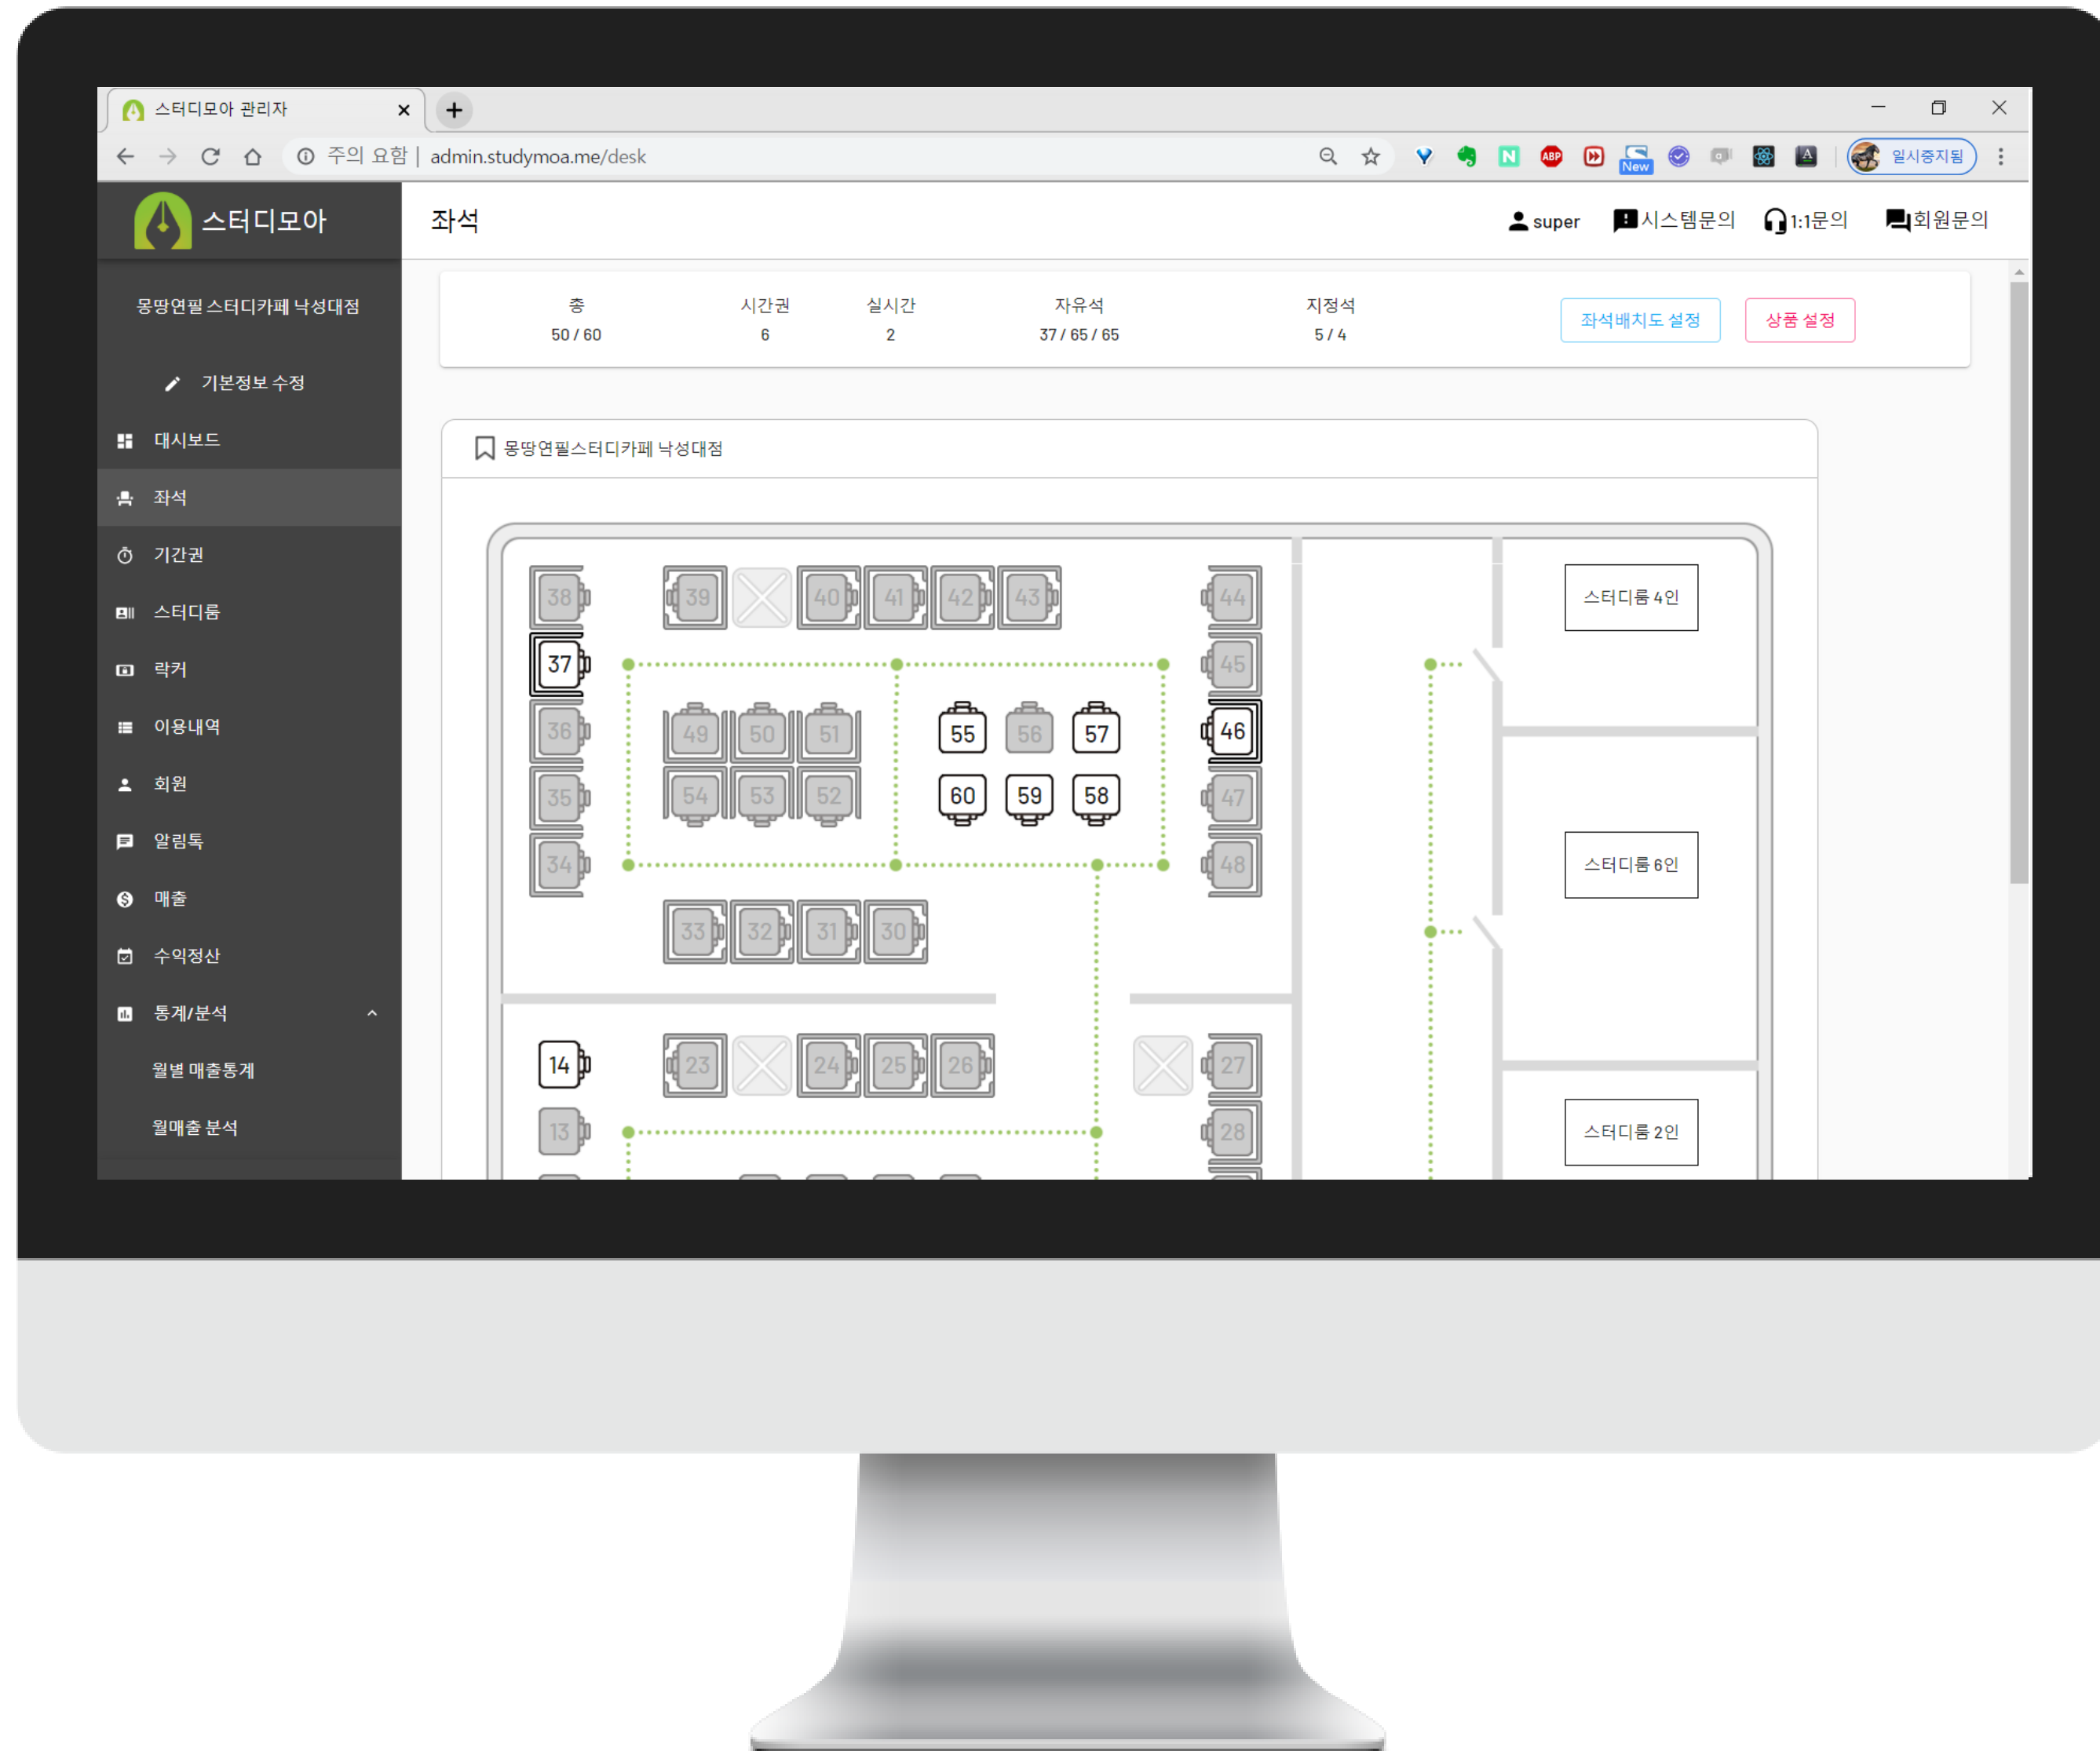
스터디모아 관리자

주의 요함 | admin.studymoa.me/desk

New

일시중지됨

스터디모아

좌석

super 시스템문의 1:1문의 회원문의

몽땅연필 스터디카페 낙성대점

기본정보 수정

대시보드

좌석

기간권

스터디룸

락커

이용내역

회원

알림톡

매출

수익정산

통계/분석

월별 매출통계

월매출 분석

| 총 | 시간권 | 실시간 | 자유석 | 지정석 |
|---|---|---|---|---|
| 50 / 60 | 6 | 2 | 37 / 65 / 65 | 5 / 4 |

좌석배치도 설정

상품 설정

몽땅연필스터디카페 낙성대점

38 39 40 41 42 43 44
37 45
49 50 51 55 56 57 36 46
54 53 52 60 59 58 35 47
34 48
33 32 31 30
14 23 24 25 26 27
13 28

스터디룸 4인

스터디룸 6인

스터디룸 2인